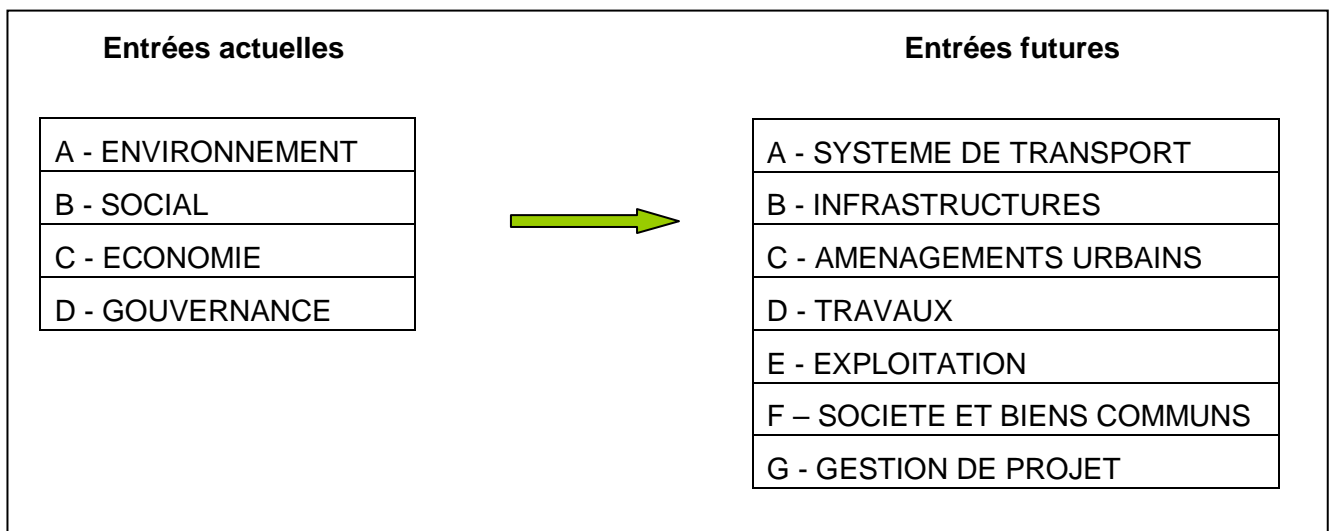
**Entrées actuelles**

| A - ENVIRONNEMENT |
|---|
| B - SOCIAL |
| C - ECONOMIE |
| D - GOUVERNANCE |

**Entrées futures**

| A - SYSTEME DE TRANSPORT |
|---|
| B - INFRASTRUCTURES |
| C - AMENAGEMENTS URBAINS |
| D - TRAVAUX |
| E - EXPLOITATION |
| F – SOCIETE ET BIENS COMMUNS |
| G - GESTION DE PROJET |